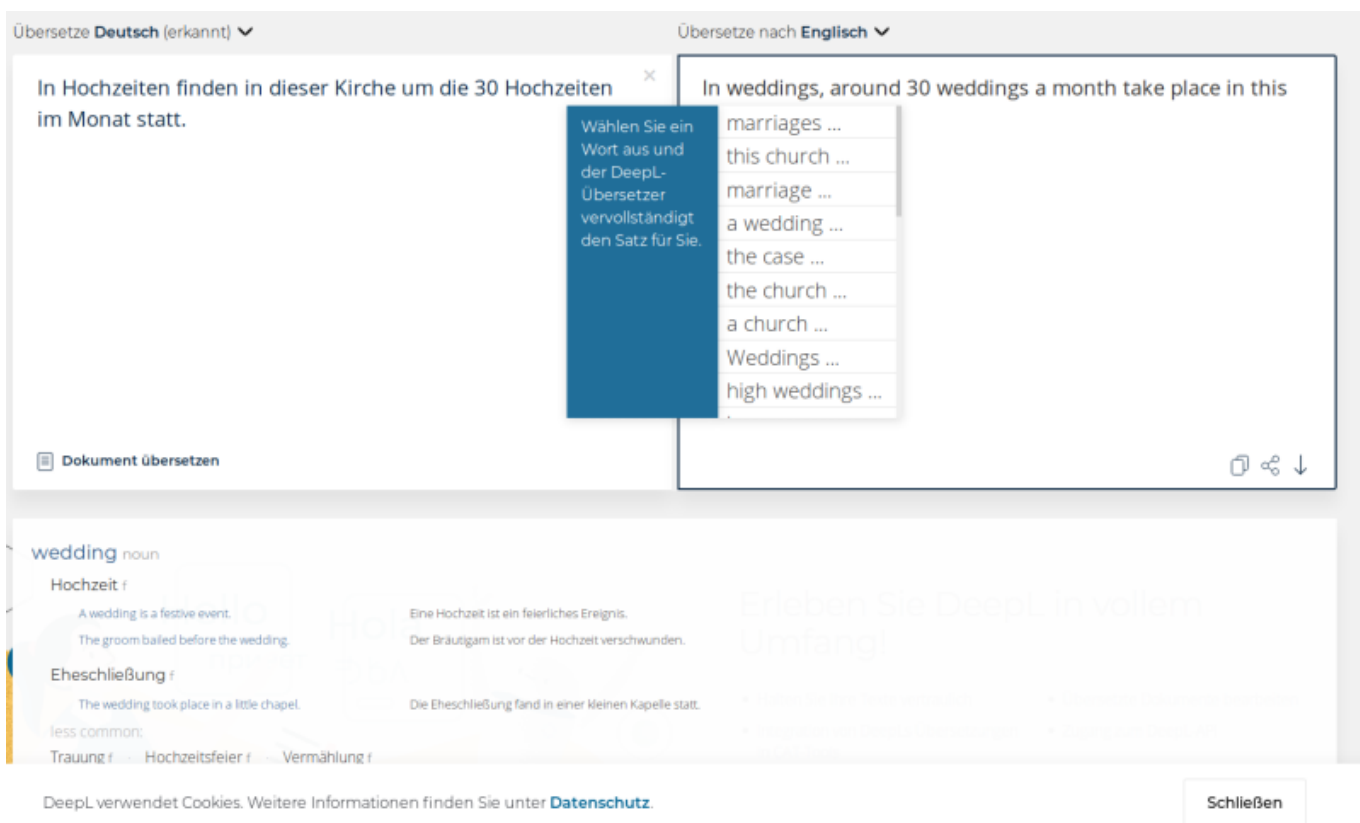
Übersetze Deutsch (erkannt)

Übersetze nach Englisch

In Hochzeiten finden in dieser Kirche um die 30 Hochzeiten im Monat statt.

×

Dokument übersetzen

In weddings, around 30 weddings a month take place in this

Wählen Sie ein Wort aus und der DeepL-Übersetzer vervollständigt den Satz für Sie.

marriages ...
this church ...
marriage ...
a wedding ...
the case ...
the church ...
a church ...
Weddings ...
high weddings ...

wedding noun

Hochzeit f

A wedding is a festive event. Eine Hochzeit ist ein feierliches Ereignis.

The groom bailed before the wedding. Der Bräutigam ist vor der Hochzeit verschwunden.

Eheschließung f

The wedding took place in a little chapel. Die Eheschließung fand in einer kleinen Kapelle statt.

less common:

Trauung f · Hochzeitsfeier f · Vermählung f

Erleben Sie DeepL in vollem Umfang!

DeepL verwendet Cookies. Weitere Informationen finden Sie unter Datenschutz.

Schließen